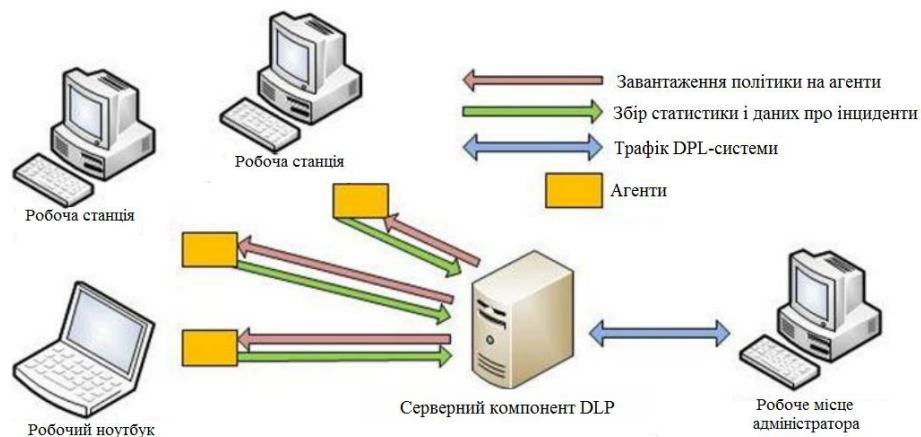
Завантаження політики на агенти

Збір статистики і даних про інциденти

Трафік DPL-системи

Агенти

Робоча станція

Робоча станція

Робочий ноутбук

Серверний компонент DLP

Робоче місце адміністратора